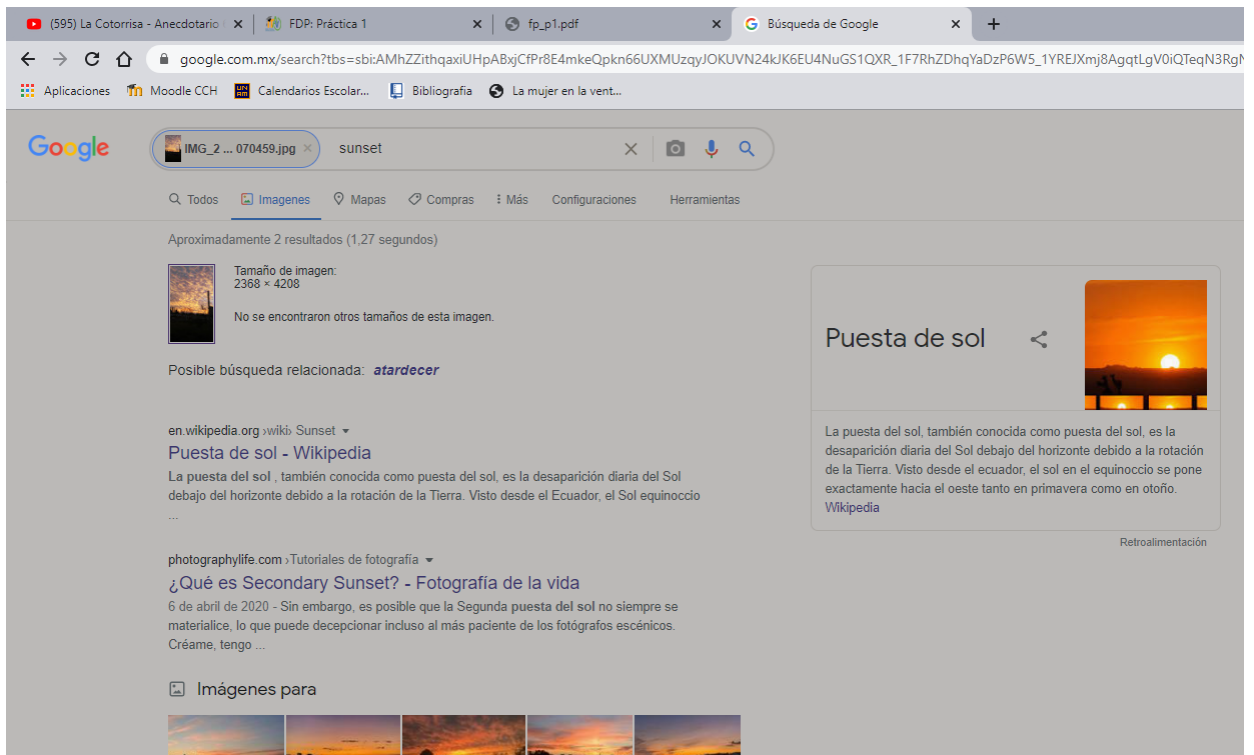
(595) La Cotorrisa - Anecdotario × | FDP: Práctica 1 × | fp_p1.pdf × | Búsqueda de Google × | +

google.com.mx/search?tbs=sbi:AMhZZithqaxiUHpABxjCfPr8E4mkeQpkn66UXMUzqyJOKUVN24kJK6EU4NuGS1QXR_1F7RhZDhqYaDzP6W5_1YREJXmj8AgqtLgV0iQTeqN3RgN

Aplicaciones | Moodle CCH | Calendarios Escolar... | Bibliografia | La mujer en la vent...

Google

IMG_2 ... 070459.jpg × sunset

Todos | Imágenes | Mapas | Compras | Más | Configuraciones | Herramientas

Aproximadamente 2 resultados (1,27 segundos)

Tamaño de imagen:
2368 × 4208

No se encontraron otros tamaños de esta imagen.

Posible búsqueda relacionada: atardecer

en.wikipedia.org › wiki › Sunset

Puesta de sol - Wikipedia

La puesta del sol , también conocida como puesta del sol, es la desaparición diaria del Sol debajo del horizonte debido a la rotación de la Tierra. Visto desde el Ecuador, el Sol equinoccio ...

photographylife.com › Tutoriales de fotografía

¿Qué es Secondary Sunset? - Fotografía de la vida

6 de abril de 2020 - Sin embargo, es posible que la Segunda puesta del sol no siempre se materialice, lo que puede decepcionar incluso al más paciente de los fotógrafos escénicos. Créame, tengo ...

Imágenes para

Puesta de sol

La puesta del sol, también conocida como puesta del sol, es la desaparición diaria del Sol debajo del horizonte debido a la rotación de la Tierra. Visto desde el ecuador, el sol en el equinoccio se pone exactamente hacia el oeste tanto en primavera como en otoño. Wikipedia

Retroalimentación